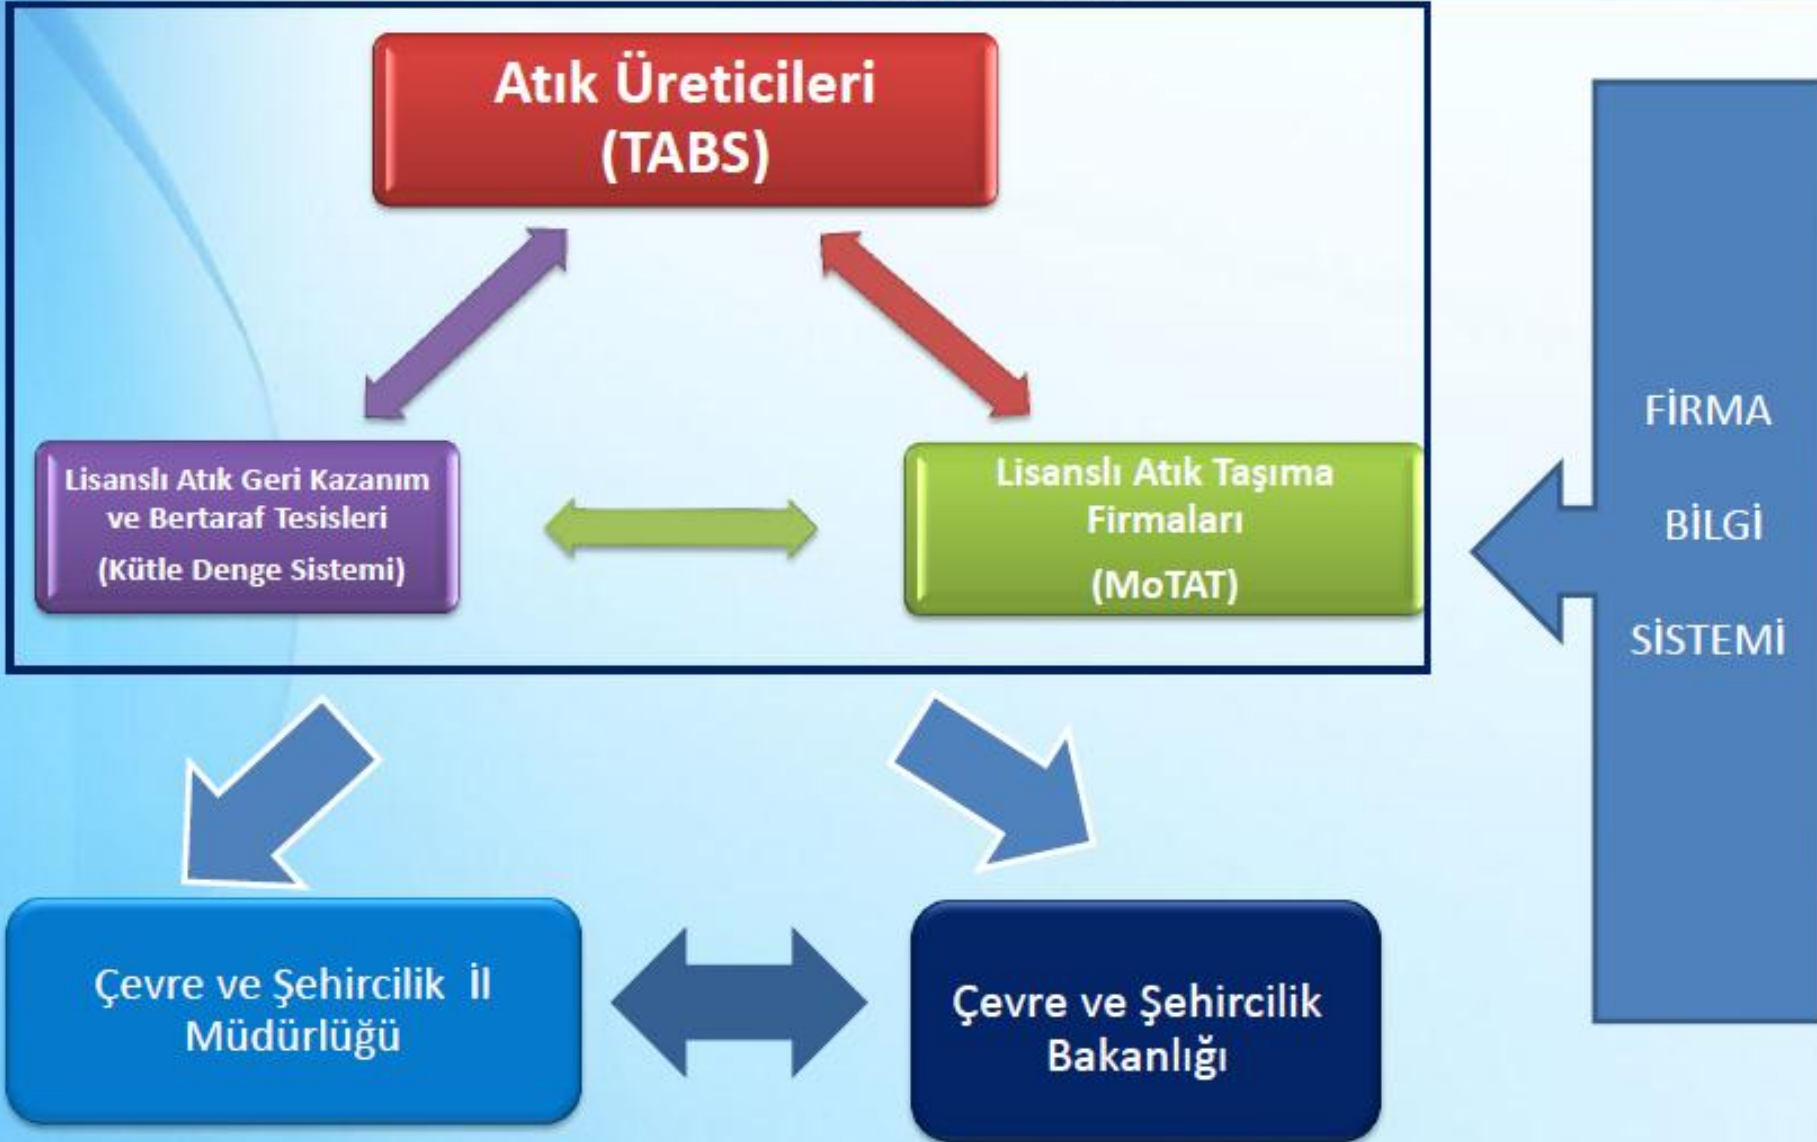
Atık Üreticileri
(TABS)

Lisanslı Atık Geri Kazanım ve Bertaraf Tesisleri
(Kütle Denge Sistemi)

Lisanslı Atık Taşıma Firmaları
(MoTAT)

FİRMA
BİLGİ
SİSTEMİ

Çevre ve Şehircilik İl Müdürlüğü

Çevre ve Şehircilik Bakanlığı